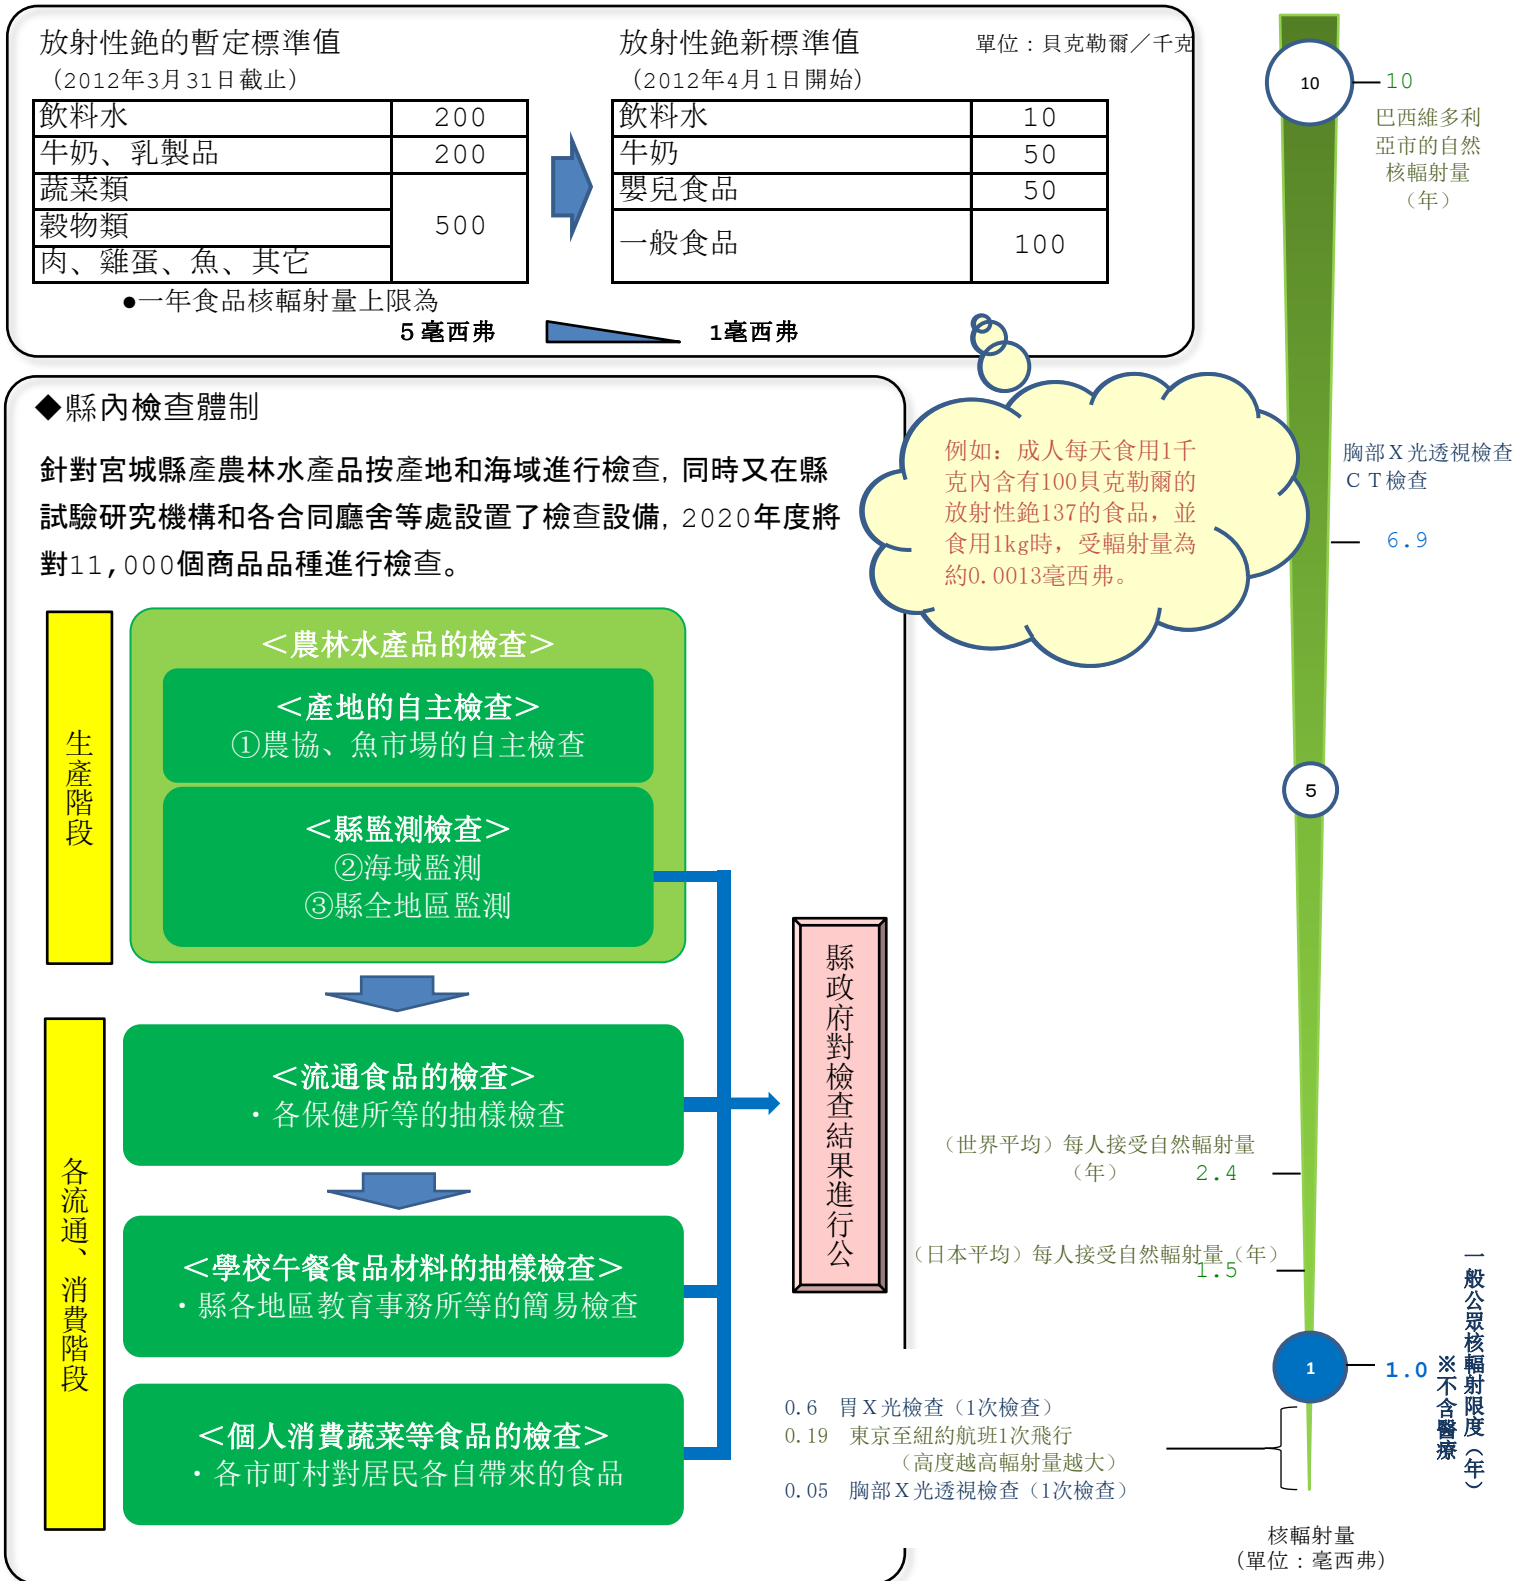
放射性銫的暫定標準值
（2012年3月31日截止）

| 飲料水 | 200 |
|---|---|
| 牛奶、乳製品 | 200 |
| 蔬菜類 | 500 |
| 穀物類 | |
| 肉、雞蛋、魚、其它 | |

放射性銫新標準值
（2012年4月1日開始）
單位：貝克勒爾／千克

| 飲料水 | 10 |
|---|---|
| 牛奶 | 50 |
| 嬰兒食品 | 50 |
| 一般食品 | 100 |

●一年食品核輻射量上限為
5毫西弗　1毫西弗

◆縣內檢查體制

針對宮城縣產農林水產品按產地和海域進行檢查，同時又在縣試驗研究機構和各合同廳舍等處設置了檢查設備，2020年度將對11,000個商品品種進行檢查。

生產階段

＜農林水產品的檢查＞
＜產地的自主檢查＞
①農協、魚市場的自主檢查
＜縣監測檢查＞
②海域監測
③縣全地區監測

各流通、消費階段

＜流通食品的檢查＞
・各保健所等的抽樣檢查
＜學校午餐食品材料的抽樣檢查＞
・縣各地區教育事務所等的簡易檢查
＜個人消費蔬菜等食品的檢查＞
・各市町村對居民各自帶來的食品

縣政府對檢查結果進行公

例如：成人每天食用1千克內含有100貝克勒爾的放射性銫137的食品，並食用1kg時，受輻射量為約0.0013毫西弗。

10
10
巴西維多利亞市的自然核輻射量（年）

胸部X光透視檢查
CT檢查
6.9

5

（世界平均）每人接受自然輻射量（年）　2.4
（日本平均）每人接受自然輻射量（年）　1.5

1
1.0
一般公眾核輻射限度（年）
※不含醫療

0.6　胃X光檢查（1次檢查）
0.19　東京至紐約航班1次飛行
（高度越高輻射量越大）
0.05　胸部X光透視檢查（1次檢查）

核輻射量
（單位：毫西弗）